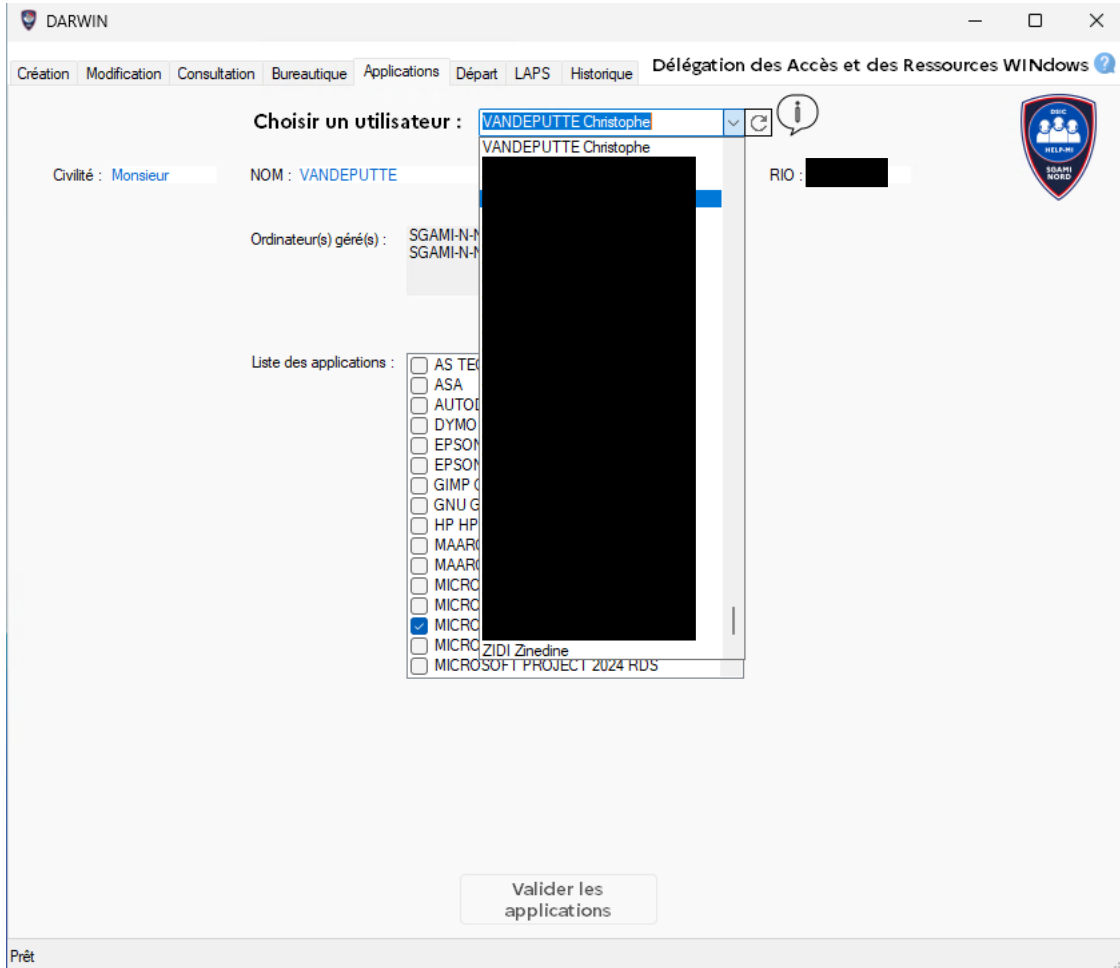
DARWIN

Création | Modification | Consultation | Bureautique | Applications | Départ | LAPS | Historique

Délégation des Accès et des Ressources WINdows

Choisir un utilisateur : VANDEPUTTE Christophe

VANDEPUTTE Christophe

ZIDI Zinedine

DSIC
HELP-MI
SGAMI NORD

Civilité : Monsieur

NOM : VANDEPUTTE

RIO :

Ordinateur(s) géré(s) : SGAMI-N-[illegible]
SGAMI-N-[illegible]

Liste des applications :
AS TE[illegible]
ASA
AUTO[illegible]
DYMO
EPSON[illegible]
EPSON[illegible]
GIMP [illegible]
GNU G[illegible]
HP HP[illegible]
MAAR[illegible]
MAAR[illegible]
MICRO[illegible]
MICRO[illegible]
MICRO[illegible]
MICRO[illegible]
MICROSOFT PROJECT 2024 RDS

Valider les applications

Prêt